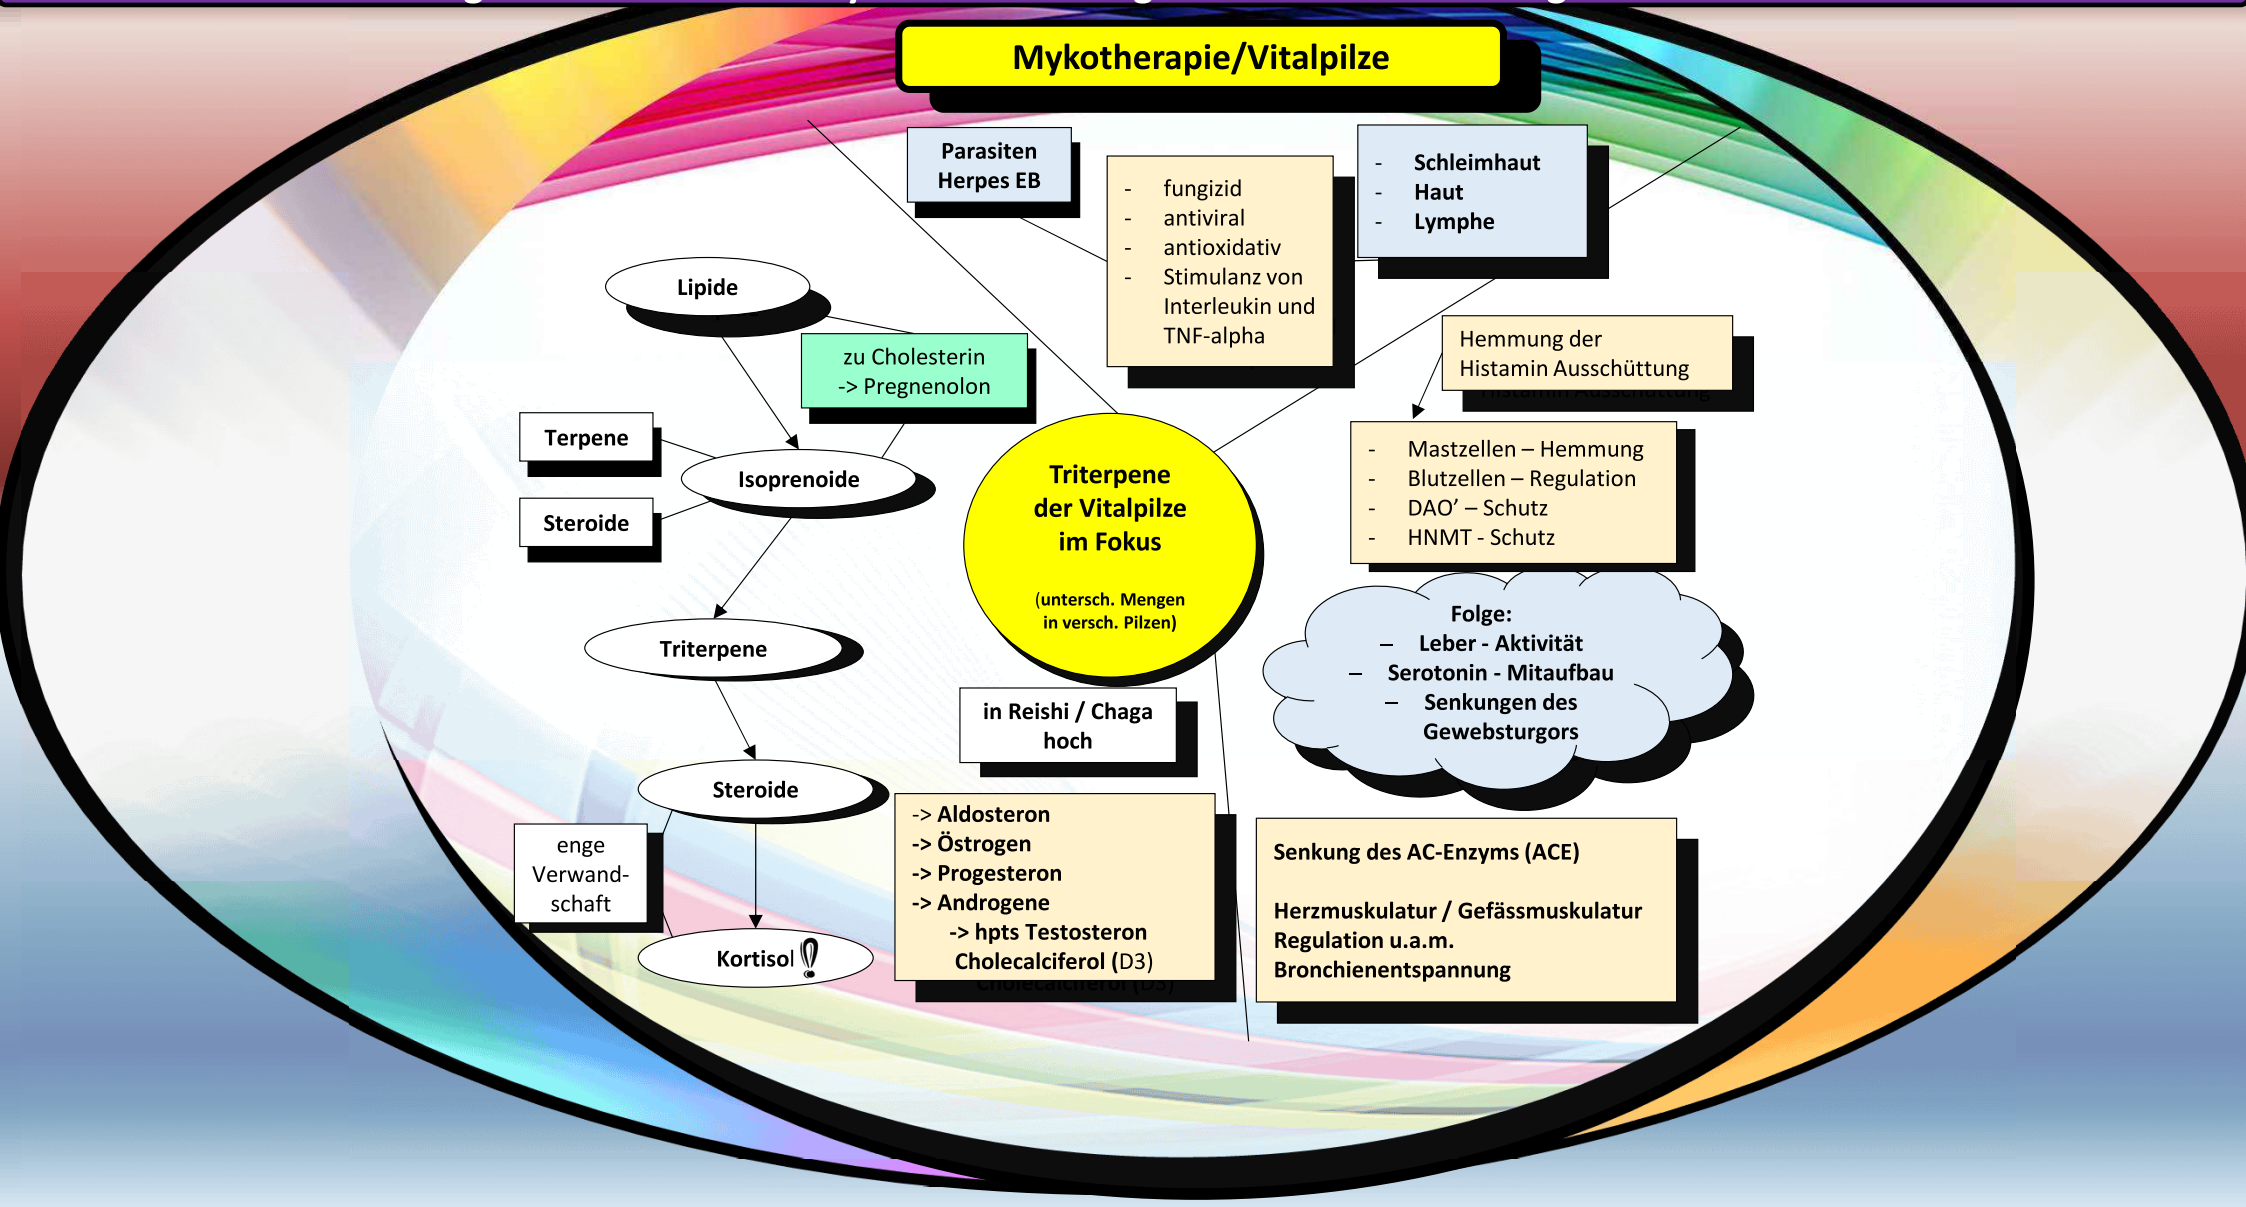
Mykotherapie/Vitalpilze

Parasiten
Herpes EB

- fungizid
- antiviral
- antioxidativ
- Stimulanz von Interleukin und TNF-alpha

- Schleimhaut
- Haut
- Lymphe

Lipide

zu Cholesterin
-> Pregnenolon

Hemmung der Histamin Ausschüttung

Terpene

Isoprenoide

Steroide

Triterpene der Vitalpilze im Fokus

(untersch. Mengen in versch. Pilzen)

- Mastzellen – Hemmung
- Blutzellen – Regulation
- DAO' – Schutz
- HNMT - Schutz

Folge:
– Leber - Aktivität
– Serotonin - Mitaufbau
– Senkungen des Gewebsturgors

Triterpene

in Reishi / Chaga hoch

Steroide

-> Aldosteron
-> Östrogen
-> Progesteron
-> Androgene
-> hpts Testosteron
Cholecalciferol (D3)

enge Verwandschaft

Kortisol

Senkung des AC-Enzyms (ACE)

Herzmuskulatur / Gefässmuskulatur Regulation u.a.m.
Bronchienentspannung